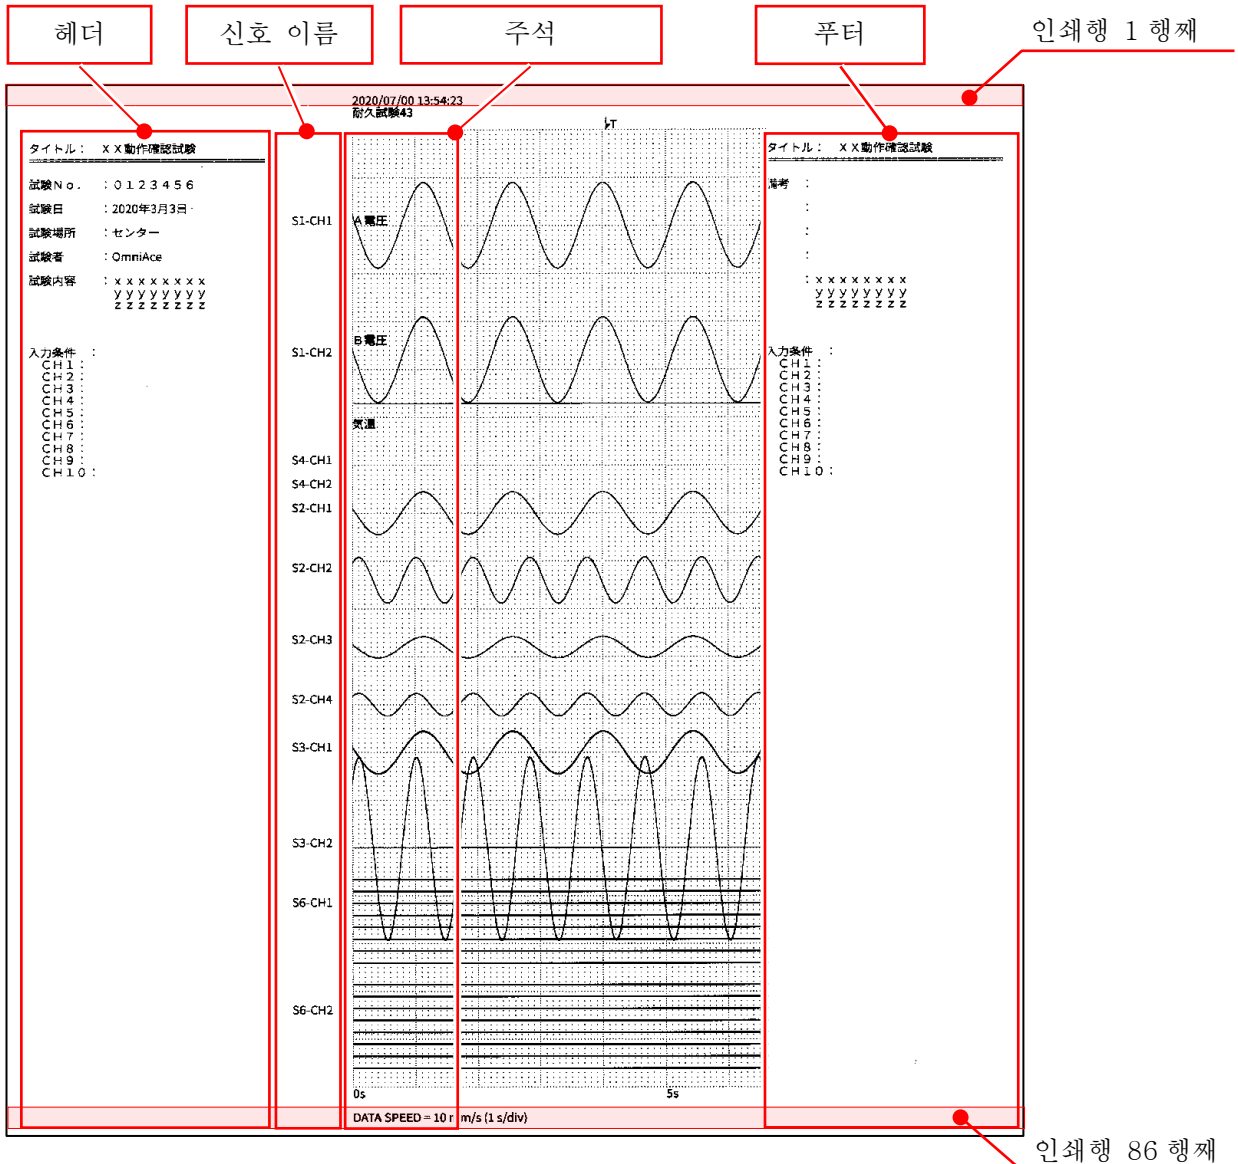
헤더

신호 이름

주석

푸터

인쇄행 1 행째

2020/07/00 13:54:23
耐久試験43

T

タイトル： ＸＸ動作確認試験

試験Ｎｏ． ：０１２３４５６
試験日 ：2020年3月3日
試験場所 ：センター
試験者 ：OmniAce
試験内容 ：ｘｘｘｘｘｘｘｘ
ｙｙｙｙｙｙｙｙ
ｚｚｚｚｚｚｚｚ

入力条件 ：
ＣＨ１：
ＣＨ２：
ＣＨ３：
ＣＨ４：
ＣＨ５：
ＣＨ６：
ＣＨ７：
ＣＨ８：
ＣＨ９：
ＣＨ１０：

S1-CH1
S1-CH2
S4-CH1
S4-CH2
S2-CH1
S2-CH2
S2-CH3
S2-CH4
S3-CH1
S3-CH2
S6-CH1
S6-CH2

A 電圧
B 電圧
気温

0s
5s

タイトル： ＸＸ動作確認試験

備考 ：
：
：
：
：ｘｘｘｘｘｘｘｘ
ｙｙｙｙｙｙｙｙ
ｚｚｚｚｚｚｚｚ

入力条件 ：
ＣＨ１：
ＣＨ２：
ＣＨ３：
ＣＨ４：
ＣＨ５：
ＣＨ６：
ＣＨ７：
ＣＨ８：
ＣＨ９：
ＣＨ１０：

DATA SPEED = 10 mm/s (1 s/div)

인쇄행 86 행째